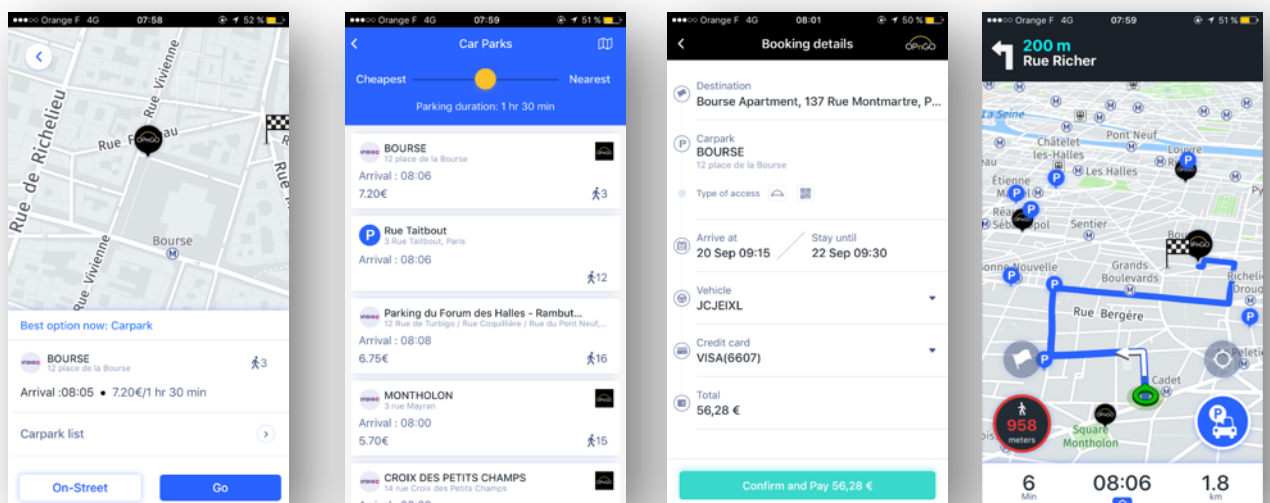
●●●○○ Orange F 4G 07:58 52 %

Rue de Richelieu
Rue Vivienne
Rue F au
Bourse
Rue Vivienne

Best option now: Carpark

INDIGO BOURSE
12 place de la Bourse
3

Arrival :08:05 • 7.20€/1 hr 30 min

Carpark list

On-Street
Go

●●●○○ Orange F 4G 07:59 51 %

Car Parks

Cheapest
Nearest
Parking duration: 1 hr 30 min

INDIGO BOURSE
12 place de la Bourse
Arrival : 08:06
7.20€
3

Rue Taitbout
3 Rue Taitbout, Paris
Arrival : 08:06
12

INDIGO Parking du Forum des Halles - Rambut...
12 Rue de Turbigo / Rue Coquillière / Rue du Pont Neuf,...
Arrival : 08:08
6.75€
16

INDIGO MONTHOLON
3 rue Mayran
Arrival : 08:00
5.70€
15

INDIGO CROIX DES PETITS CHAMPS
14 rue Croix des Petits Champs

●●●○○ Orange F 4G 08:01 50 %

Booking details
OPnGO

Destination
Bourse Apartment, 137 Rue Montmartre, P...

Carpark
BOURSE
12 place de la Bourse

Type of access

Arrive at
20 Sep 09:15

Stay until
22 Sep 09:30

Vehicle
JCJEIXL

Credit card
VISA(6607)

Total
56,28 €

Confirm and Pay 56,28 €

●●●○○ Orange F 4G 07:59 51 %

200 m
Rue Richer

La Seine
Pont Neuf
Châtelet les-Halles
Louvre
Les Halles
Étienne
Réa
Sébastopol
Sentier
Bonne Nouvelle
Grands Boulevards
Richelie
Drouo
Rue Bergère
Peleti
Cadet
Square Montholon

958
meters

6
Min
08:06
1.8
km